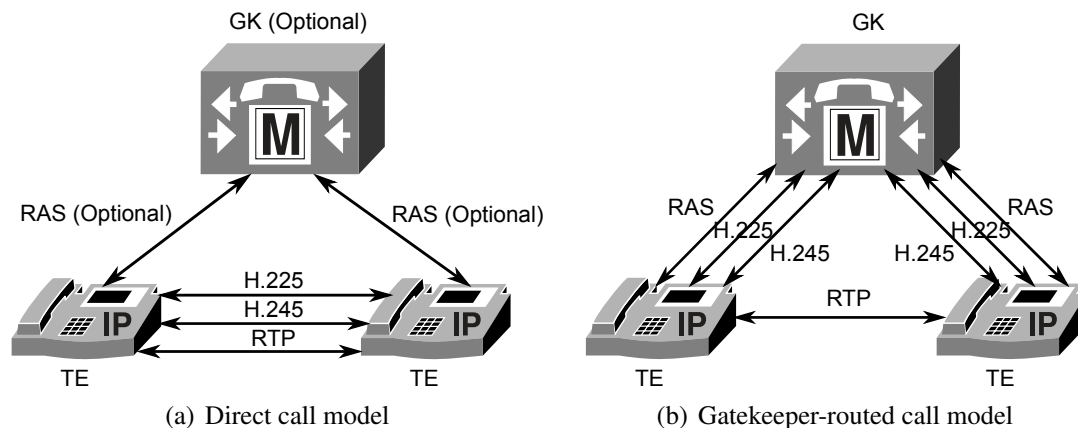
GK (Optional)

M

RAS (Optional)

RAS (Optional)

H.225

H.245

RTP

IP

IP

TE

TE

(a) Direct call model

GK

M

RAS

H.225

H.245

H.245

H.225

RAS

RTP

IP

IP

TE

TE

(b) Gatekeeper-routed call model